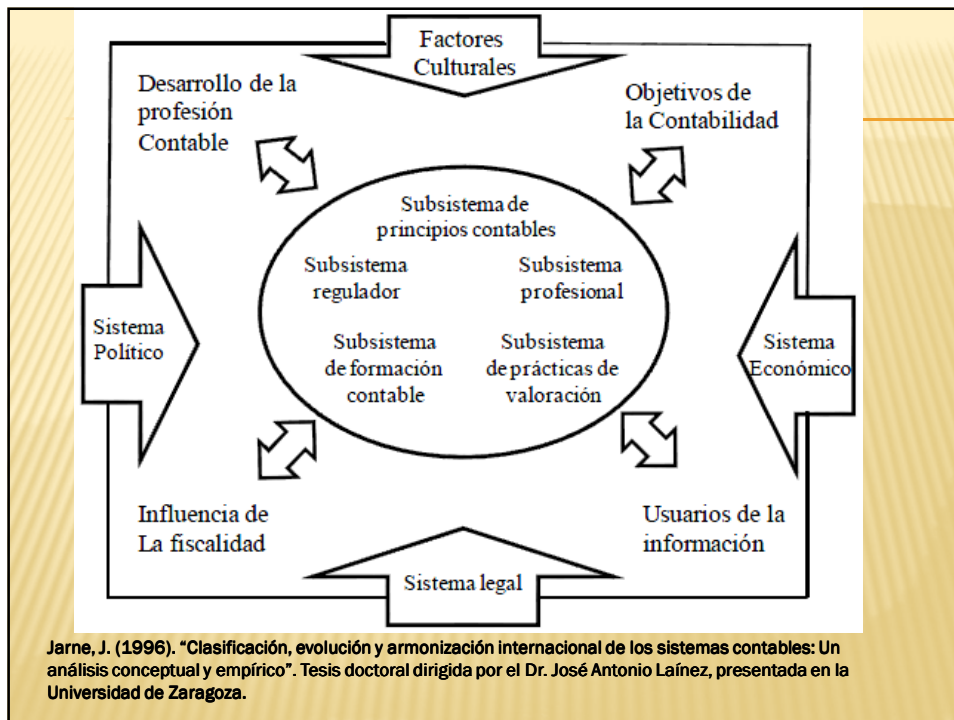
Factores Culturales

Desarrollo de la profesión Contable

Objetivos de la Contabilidad

Subsistema de principios contables

Subsistema regulador

Subsistema profesional

Subsistema de formación contable

Subsistema de prácticas de valoración

Sistema Político

Sistema Económico

Influencia de La fiscalidad

Usuarios de la información

Sistema legal

Jarne, J. (1996). "Clasificación, evolución y armonización internacional de los sistemas contables: Un análisis conceptual y empírico". Tesis doctoral dirigida por el Dr. José Antonio Laínez, presentada en la Universidad de Zaragoza.